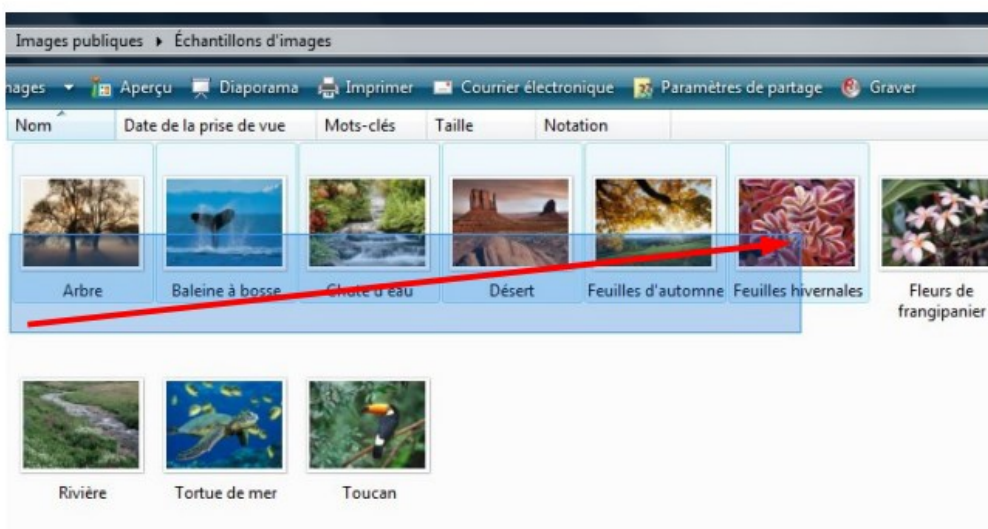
Images publiques ▸ Échantillons d'images

nages ▾ Aperçu Diaporama Imprimer Courrier électronique Paramètres de partage Graver

Nom Date de la prise de vue Mots-clés Taille Notation

Arbre

Baleine à bosse

Chute d'eau

Désert

Feuilles d'automne

Feuilles hivernales

Fleurs de frangipanier

Rivière

Tortue de mer

Toucan